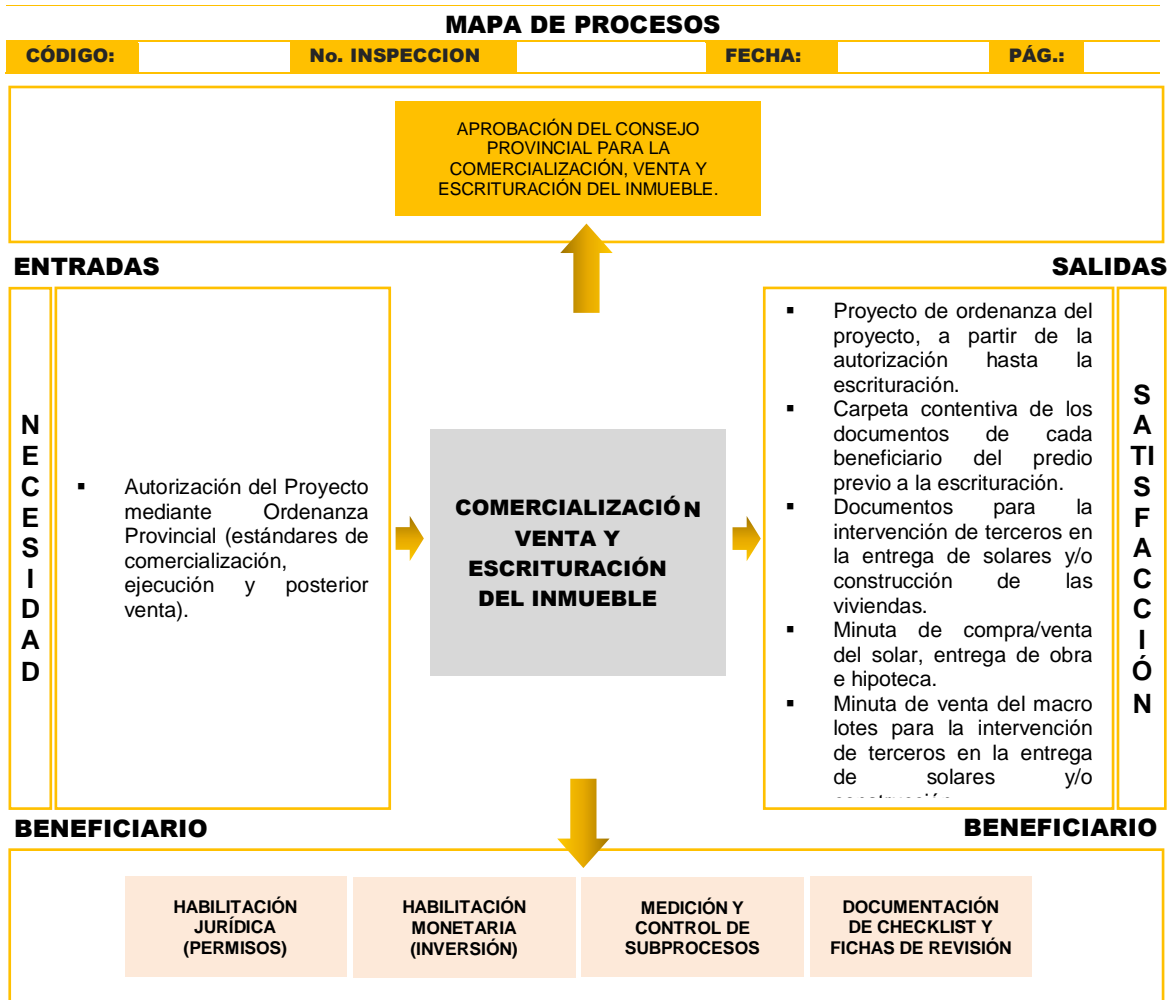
MAPA DE PROCESOS

| CÓDIGO: | | No. INSPECCION | | FECHA: | | PÁG.: | |
|---|---|---|---|---|---|---|---|

APROBACIÓN DEL CONSEJO PROVINCIAL PARA LA COMERCIALIZACIÓN, VENTA Y ESCRITURACIÓN DEL INMUEBLE.

ENTRADAS

SALIDAS

N E C E S I D A D

▪ Autorización del Proyecto mediante Ordenanza Provincial (estándares de comercialización, ejecución y posterior venta).

COMERCIALIZACIÓN VENTA Y ESCRITURACIÓN DEL INMUEBLE

▪ Proyecto de ordenanza del proyecto, a partir de la autorización hasta la escrituración.
▪ Carpeta contentiva de los documentos de cada beneficiario del predio previo a la escrituración.
▪ Documentos para la intervención de terceros en la entrega de solares y/o construcción de las viviendas.
▪ Minuta de compra/venta del solar, entrega de obra e hipoteca.
▪ Minuta de venta del macro lotes para la intervención de terceros en la entrega de solares y/o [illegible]

S A TI S F A C C I Ó N

BENEFICIARIO

BENEFICIARIO

HABILITACIÓN JURÍDICA (PERMISOS)

HABILITACIÓN MONETARIA (INVERSIÓN)

MEDICIÓN Y CONTROL DE SUBPROCESOS

DOCUMENTACIÓN DE CHECKLIST Y FICHAS DE REVISIÓN